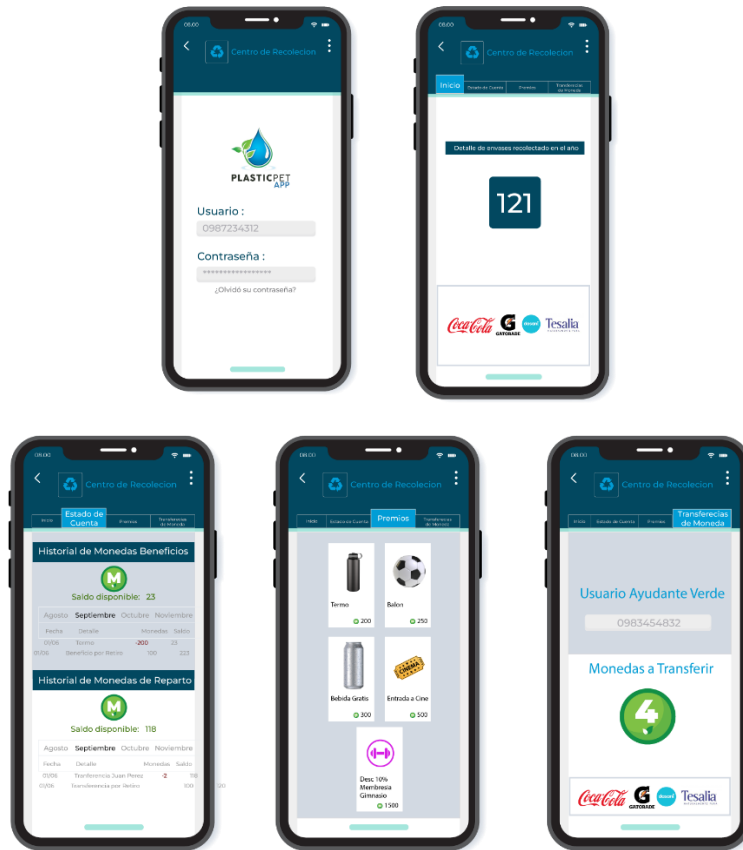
06:00

Centro de Recolecion

PLASTICPET APP

Usuario :

0987234312

Contraseña :

****************

¿Olvidó su contraseña?

06:00

Centro de Recolecion

Inicio | Estado de Cuenta | Premios | Transferecias de Moneda

Detalle de envases recolectado en el año

121

Coca-Cola GATORADE Tesalia

06:00

Centro de Recolecion

Inicio | Estado de Cuenta | Premios | Transferecias de Moneda

Historial de Monedas Beneficios

M

Saldo disponible: 23

Agosto | Septiembre | Octubre | Noviembre

| Fecha | Detalle | Monedas | Saldo |
|---|---|---|---|
| 01/06 | Termo | -200 | 23 |
| 01/06 | Beneficio por Retiro | 100 | 223 |

Historial de Monedas de Reparto

M

Saldo disponible: 118

Agosto | Septiembre | Octubre | Noviembre

| Fecha | Detalle | Monedas | Saldo |
|---|---|---|---|
| 01/06 | Transferencia Juan Perez | -2 | 118 |
| 01/06 | Transferencia por Retiro | 100 | 120 |

06:00

Centro de Recolecion

Inicio | Estado de Cuenta | Premios | Transferecias de Moneda

Termo 200

Balon 250

Bebida Gratis 300

CINEMA

Entrada a Cine 500

Desc 10% Membresia Gimnasio 1500

06:00

Centro de Recolecion

Inicio | Estado de Cuenta | Premios | Transferecias de Moneda

Usuario Ayudante Verde

0983454832

Monedas a Transferir

4

Coca-Cola GATORADE Tesalia